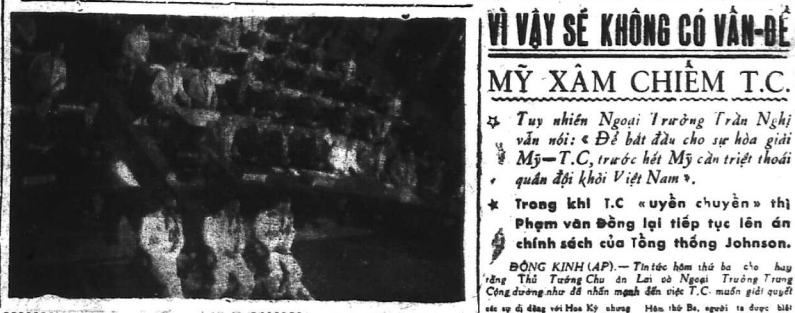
VÌ VẬY SẼ KHÔNG CÓ VẤN-ĐỀ

MỸ XÂM CHIẾM T.C.

Tuy nhiên Ngoại Trưởng Trần Nghị vẫn nói: « Để bắt đầu cho sự hòa giải Mỹ—T.C, trước hết Mỹ cần triệt thoái quân đội khỏi Việt Nam ».

Trong khi T.C «uyển chuyển» thì Phạm văn Đồng lại tiếp tục lên án chính sách của Tổng thống Johnson.

ĐÔNG KINH (AP). — Tin tức hôm thứ ba cho hay rằng Thủ Tướng Chu ân Lai và Ngoại Trưởng Trung Cộng dường như đã nhấn mạnh đến việc T.C. muốn giải quyết các sự đụng với Hoa Kỳ nhưng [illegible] Hôm thứ Ba, người ta được biết